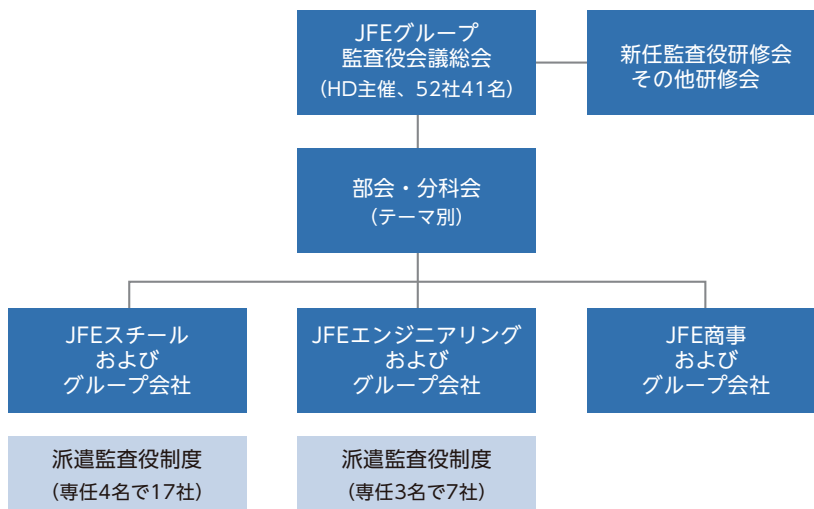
JFEグループ
監査役会議総会
（HD主催、52社41名）

新任監査役研修会
その他研修会

部会・分科会
（テーマ別）

JFEスチール
および
グループ会社

JFEエンジニアリング
および
グループ会社

JFE商事
および
グループ会社

派遣監査役制度
（専任4名で17社）

派遣監査役制度
（専任3名で7社）